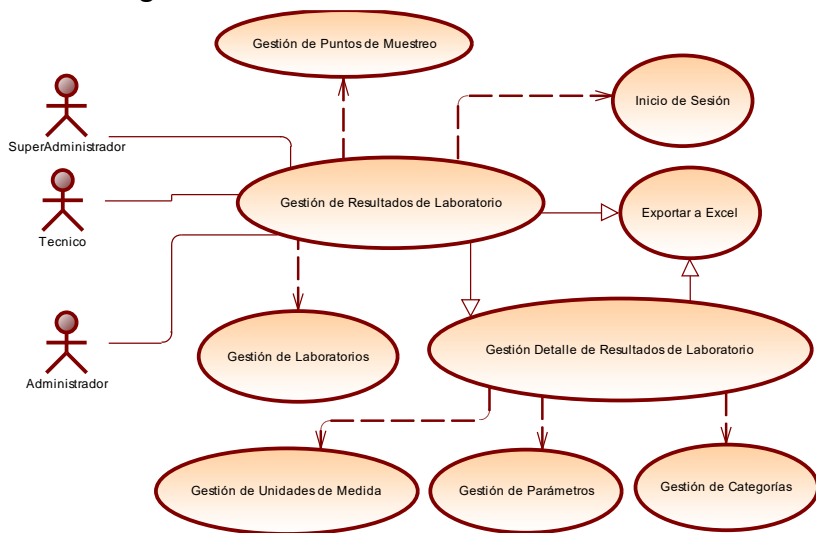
Gestión de Puntos de Muestreo

SuperAdministrador

Inicio de Sesión

Tecnico

Gestión de Resultados de Laboratorio

Exportar a Excel

Administrador

Gestión de Laboratorios

Gestión Detalle de Resultados de Laboratorio

Gestión de Unidades de Medida

Gestión de Parámetros

Gestión de Categorías